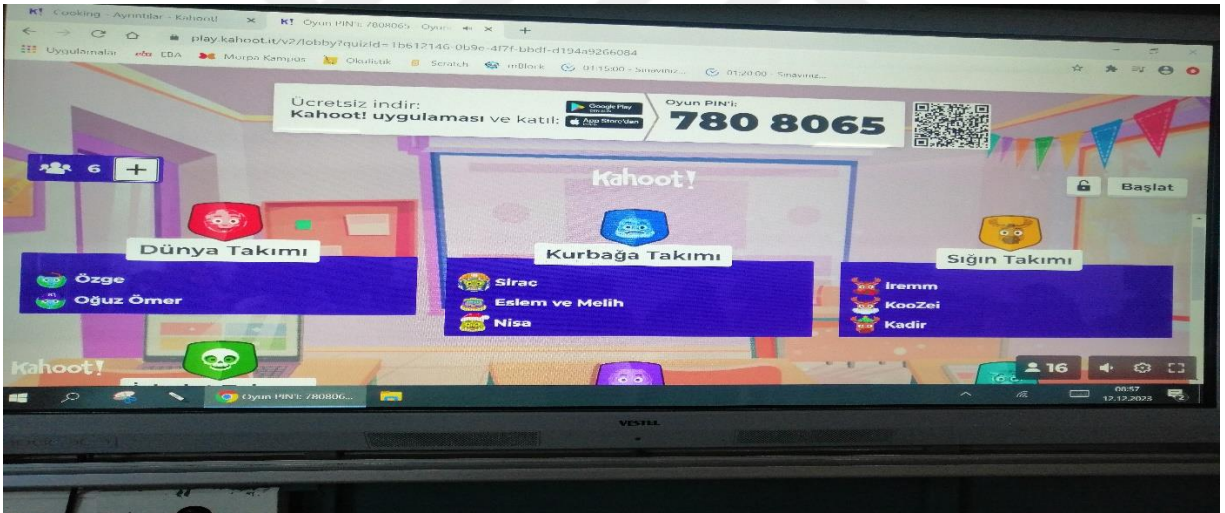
K! Cooking - Ayrıntılar - Kahoot! ×
K! Oyun PIN'i: 780 8065 - Oyun ×
+

play.kahoot.it/v2/lobby?quizId=1b612146-0b9e-4f7f-bbdf-d194a9266084

Uygulamalar EBA Morpa Kampüs Okulicuk Scratch mBlock 01:15:00 - Sınavımız... 01:20:00 - Sınavımız...

Ücretsiz indir:
Kahoot! uygulaması ve katıl:
Google Play
App Store'dan
Oyun PIN'i:
780 8065

6
+

Kahoot!

Başlat

Dünya Takımı
Özge
Oğuz Ömer

Kurbağa Takımı
Sirac
Eslem ve Melih
Nisa

Sığın Takımı
Iremm
KooZei
Kadir

Kahoot!

16

Oyun PIN'i: 780806...

08:57
12.12.2023

VESTEL